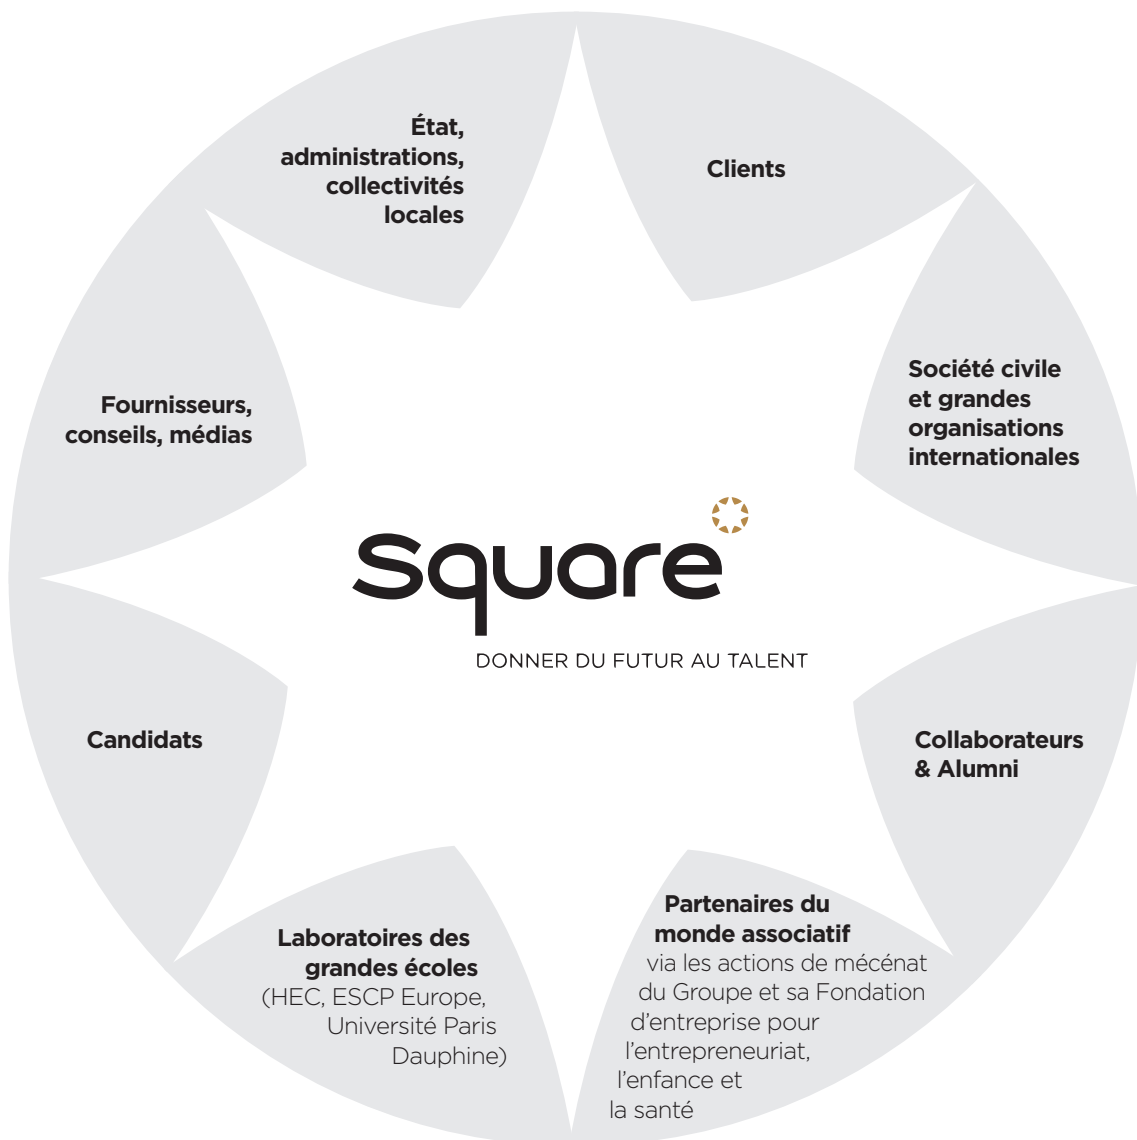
État, administrations, collectivités locales

Clients

Société civile et grandes organisations internationales

Fournisseurs, conseils, médias

Square

DONNER DU FUTUR AU TALENT

Candidats

Collaborateurs & Alumni

Laboratoires des grandes écoles (HEC, ESCP Europe, Université Paris Dauphine)

Partenaires du monde associatif via les actions de mécénat du Groupe et sa Fondation d'entreprise pour l'entrepreneuriat, l'enfance et la santé